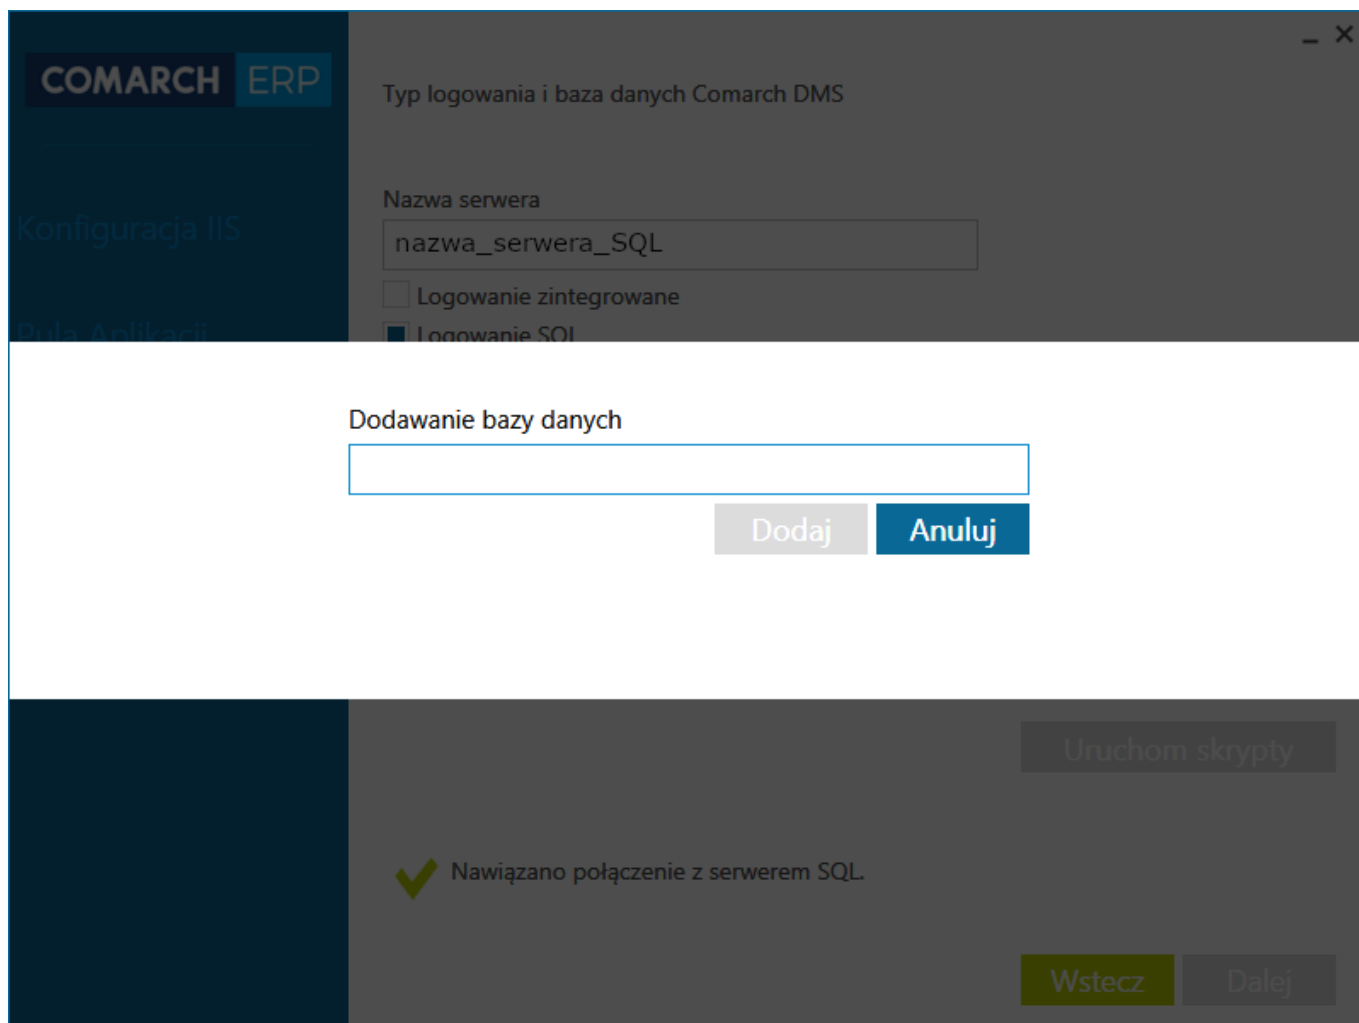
COMARCH ERP

Typ logowania i baza danych Comarch DMS

Konfiguracja IIS

Pula Aplikacji

Nazwa serwera

nazwa_serwera_SQL

Logowanie zintegrowane

Logowanie SQL

Dodawanie bazy danych

Dodaj

Anuluj

Uruchom skrypty

Nawiązano połączenie z serwerem SQL.

Wstecz

Dalej